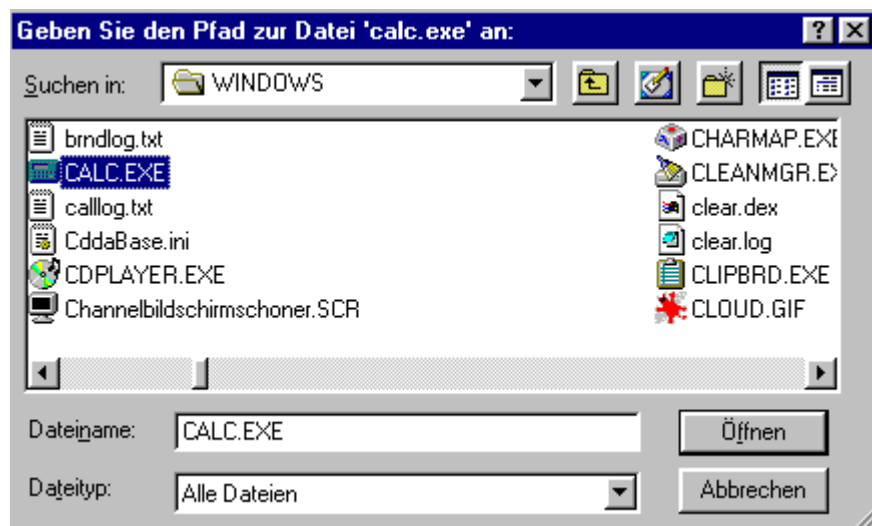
Geben Sie den Pfad zur Datei 'calc.exe' an:

?

Suchen in: WINDOWS

brndlog.txt
CALC.EXE
calllog.txt
CddaBase.ini
CDPLAYER.EXE
Channelbildschirmschoner.SCR

CHARMAP.EXE
CLEANMGR.EX
clear.dex
clear.log
CLIPBRD.EXE
CLOUD.GIF

Dateiname: CALC.EXE
Öffnen

Dateityp: Alle Dateien
Abbrechen